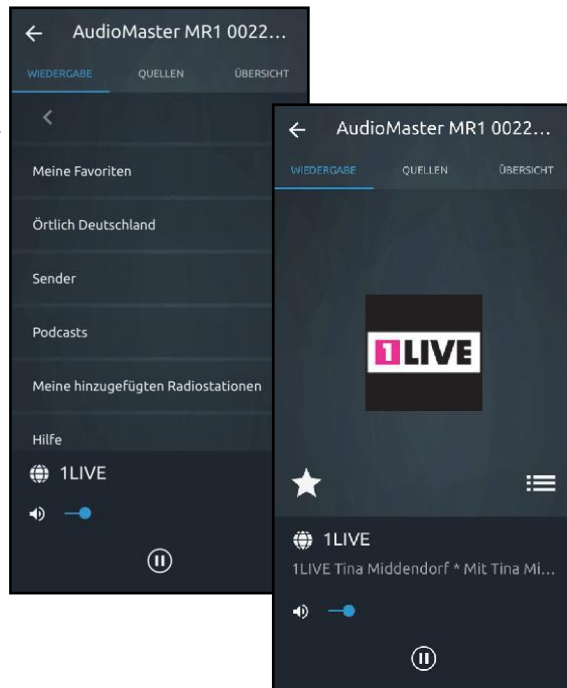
AudioMaster MR1 0022...

WIEDERGABE QUELLEN ÜBERSICHT

Meine Favoriten

Örtlich Deutschland

Sender

Podcasts

Meine hinzugefügten Radiostationen

Hilfe

1LIVE

AudioMaster MR1 0022...

WIEDERGABE QUELLEN ÜBERSICHT

1LIVE

1LIVE

1LIVE Tina Middendorf * Mit Tina Mi...